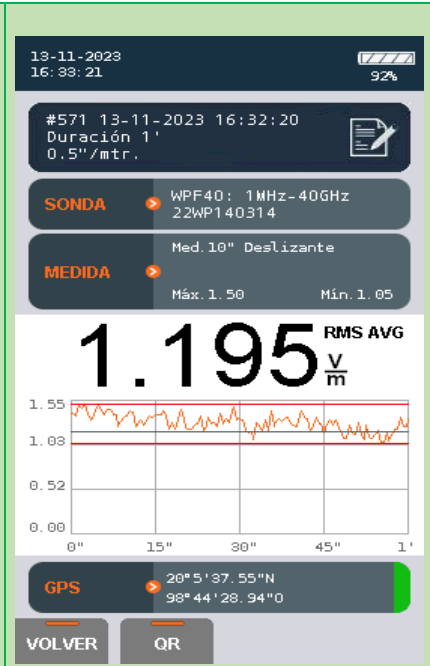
13-11-2023
16:33:21

92%

#571 13-11-2023 16:32:20
Duración 1'
0.5"/mtr.

SONDA
WPF40: 1MHz-40GHz
22WP140314

MEDIDA
Med.10" Deslizante
Máx.1.50
Mín.1.05

1.195 RMS AVG $\frac{V}{m}$

1.55
1.03
0.52
0.00
0"
15"
30"
45"
1'

GPS
20°5'37.55"N
98°44'28.94"O

VOLVER
QR